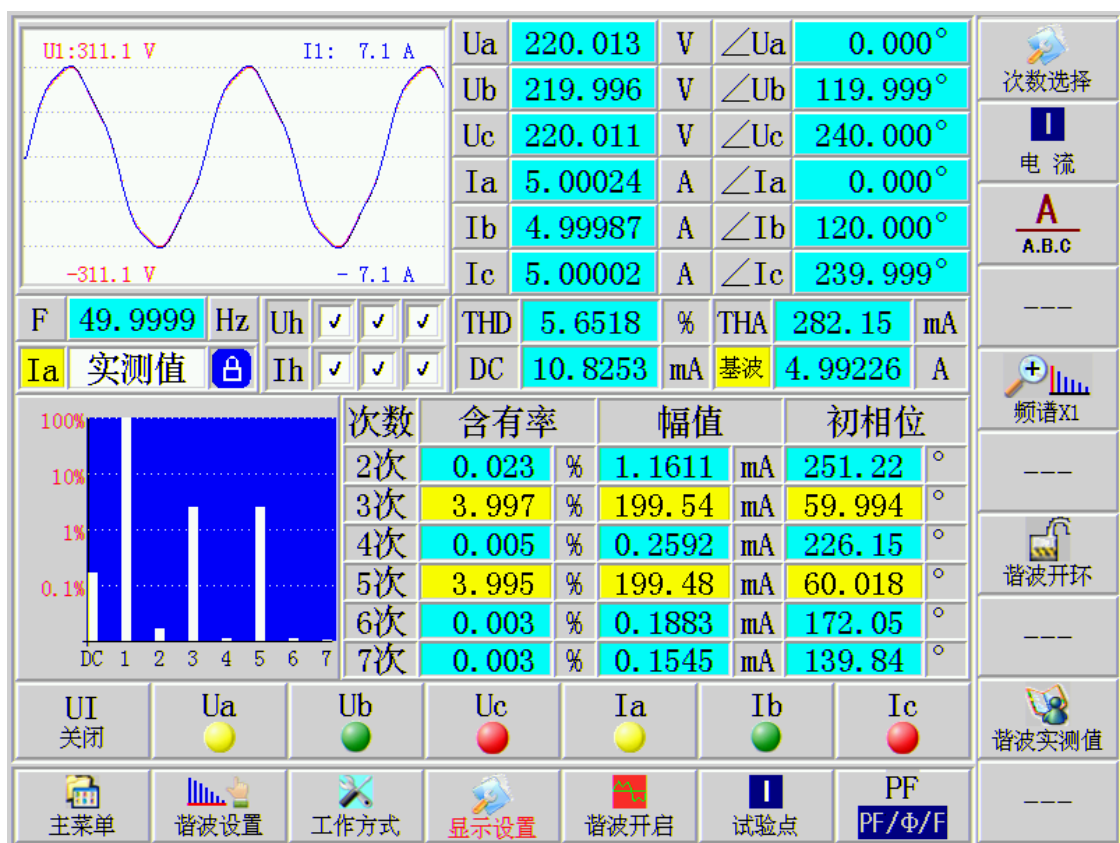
U1:311.1 V I1: 7.1 A

-311.1 V - 7.1 A

| Ua | 220.013 | V | ∠Ua | 0.000° |
|---|---|---|---|---|
| Ub | 219.996 | V | ∠Ub | 119.999° |
| Uc | 220.011 | V | ∠Uc | 240.000° |
| Ia | 5.00024 | A | ∠Ia | 0.000° |
| Ib | 4.99987 | A | ∠Ib | 120.000° |
| Ic | 5.00002 | A | ∠Ic | 239.999° |

F 49.9999 Hz Uh ✓ ✓ ✓

Ia 实测值 Ih ✓ ✓ ✓

| THD | 5.6518 | % | THA | 282.15 | mA |
|---|---|---|---|---|---|
| DC | 10.8253 | mA | 基波 | 4.99226 | A |

100%
10%
1%
0.1%
DC 1 2 3 4 5 6 7

| 次数 | 含有率 | | 幅值 | | 初相位 | |
|---|---|---|---|---|---|---|
| 2次 | 0.023 | % | 1.1611 | mA | 251.22 | ° |
| 3次 | 3.997 | % | 199.54 | mA | 59.994 | ° |
| 4次 | 0.005 | % | 0.2592 | mA | 226.15 | ° |
| 5次 | 3.995 | % | 199.48 | mA | 60.018 | ° |
| 6次 | 0.003 | % | 0.1883 | mA | 172.05 | ° |
| 7次 | 0.003 | % | 0.1545 | mA | 139.84 | ° |

次数选择
I
电 流
A
A.B.C
---
频谱X1
---
谐波开环
---
谐波实测值
---

UI 关闭 Ua Ub Uc Ia Ib Ic

主菜单 谐波设置 工作方式 显示设置 谐波开启 I 试验点 PF PF/Φ/F